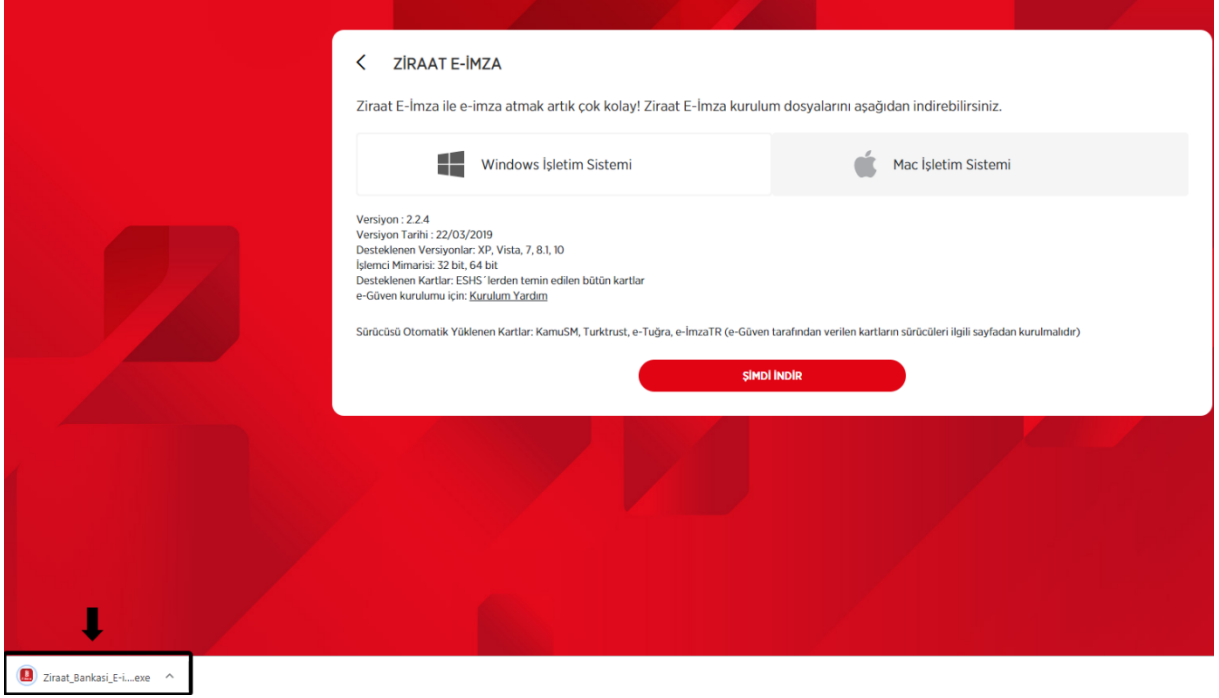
<   ZİRAAT E-İMZA

Ziraat E-İmza ile e-imza atmak artık çok kolay! Ziraat E-İmza kurulum dosyalarını aşağıdan indirebilirsiniz.

Windows İşletim Sistemi

Mac İşletim Sistemi

Versiyon : 2.2.4
Versiyon Tarihi : 22/03/2019
Desteklenen Versiyonlar: XP, Vista, 7, 8.1, 10
İşlemci Mimarisi: 32 bit, 64 bit
Desteklenen Kartlar: ESHS´lerden temin edilen bütün kartlar
e-Güven kurulumu için: Kurulum Yardım

Sürücüsü Otomatik Yüklenen Kartlar: KamuSM, Turktrust, e-Tuğra, e-İmzaTR (e-Güven tarafından verilen kartların sürücüleri ilgili sayfadan kurulmalıdır)

ŞİMDİ İNDİR

Ziraat_Bankasi_E-i....exe ^